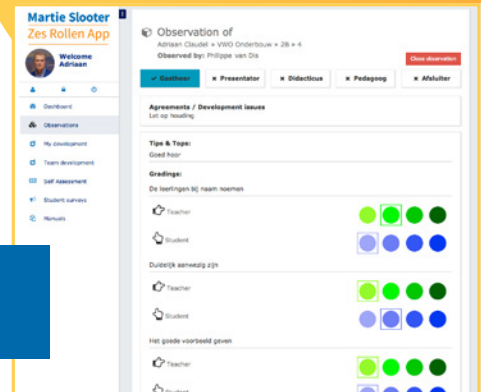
Martie Slooter
Zes Rollen App

Welcome Adriaan

Dashboard
Observations
My development
Team development
Self Assessment
Student surveys
Manuals

Observation of
Adriaan Claudel » VWO Onderbouw » 2B » 4
Observed by: Philippe van Dis

Close observation

✓ Gastheer
× Presentator
× Didacticus
× Pedagoog
× Afsluiter

Agreements / Development issues
Let op houding

Tips & Tops:
Goed hoor

Gradings:
De leerlingen bij naam noemen
Teacher
Student

Duidelijk aanwezig zijn
Teacher
Student

Het goede voorbeeld geven
Teacher
Student